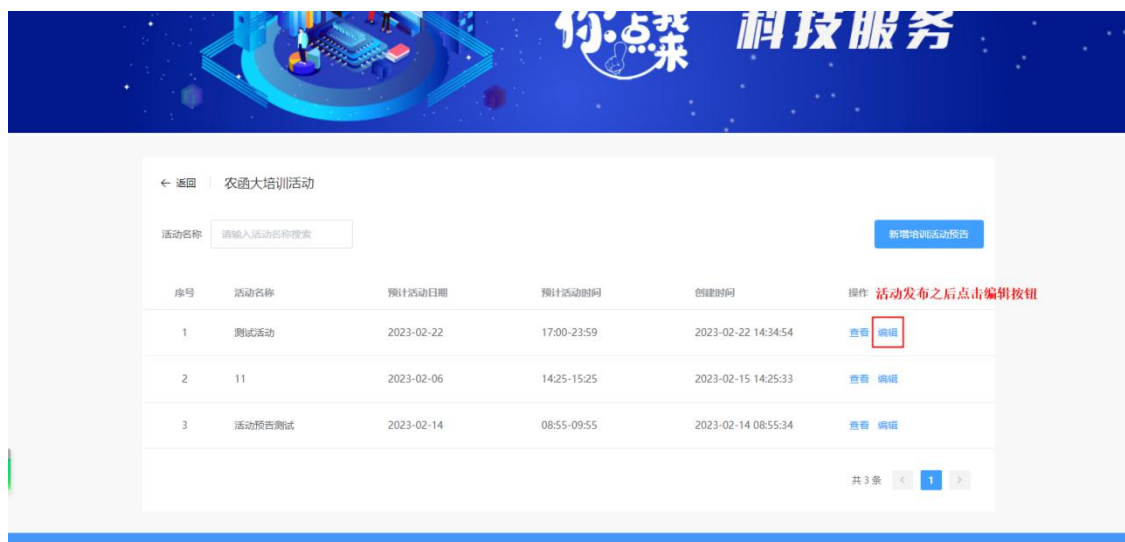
你点我来 科技服务

← 返回 农函大培训活动

活动名称 请输入活动名称搜索

新增培训活动预告

| 序号 | 活动名称 | 预计活动日期 | 预计活动时间 | 创建时间 | 操作 活动发布之后点击编辑按钮 |
|---|---|---|---|---|---|
| 1 | 测试活动 | 2023-02-22 | 17:00-23:59 | 2023-02-22 14:34:54 | 查看 编辑 |
| 2 | 11 | 2023-02-06 | 14:25-15:25 | 2023-02-15 14:25:33 | 查看 编辑 |
| 3 | 活动预告测试 | 2023-02-14 | 08:55-09:55 | 2023-02-14 08:55:34 | 查看 编辑 |

共3条 < 1 >